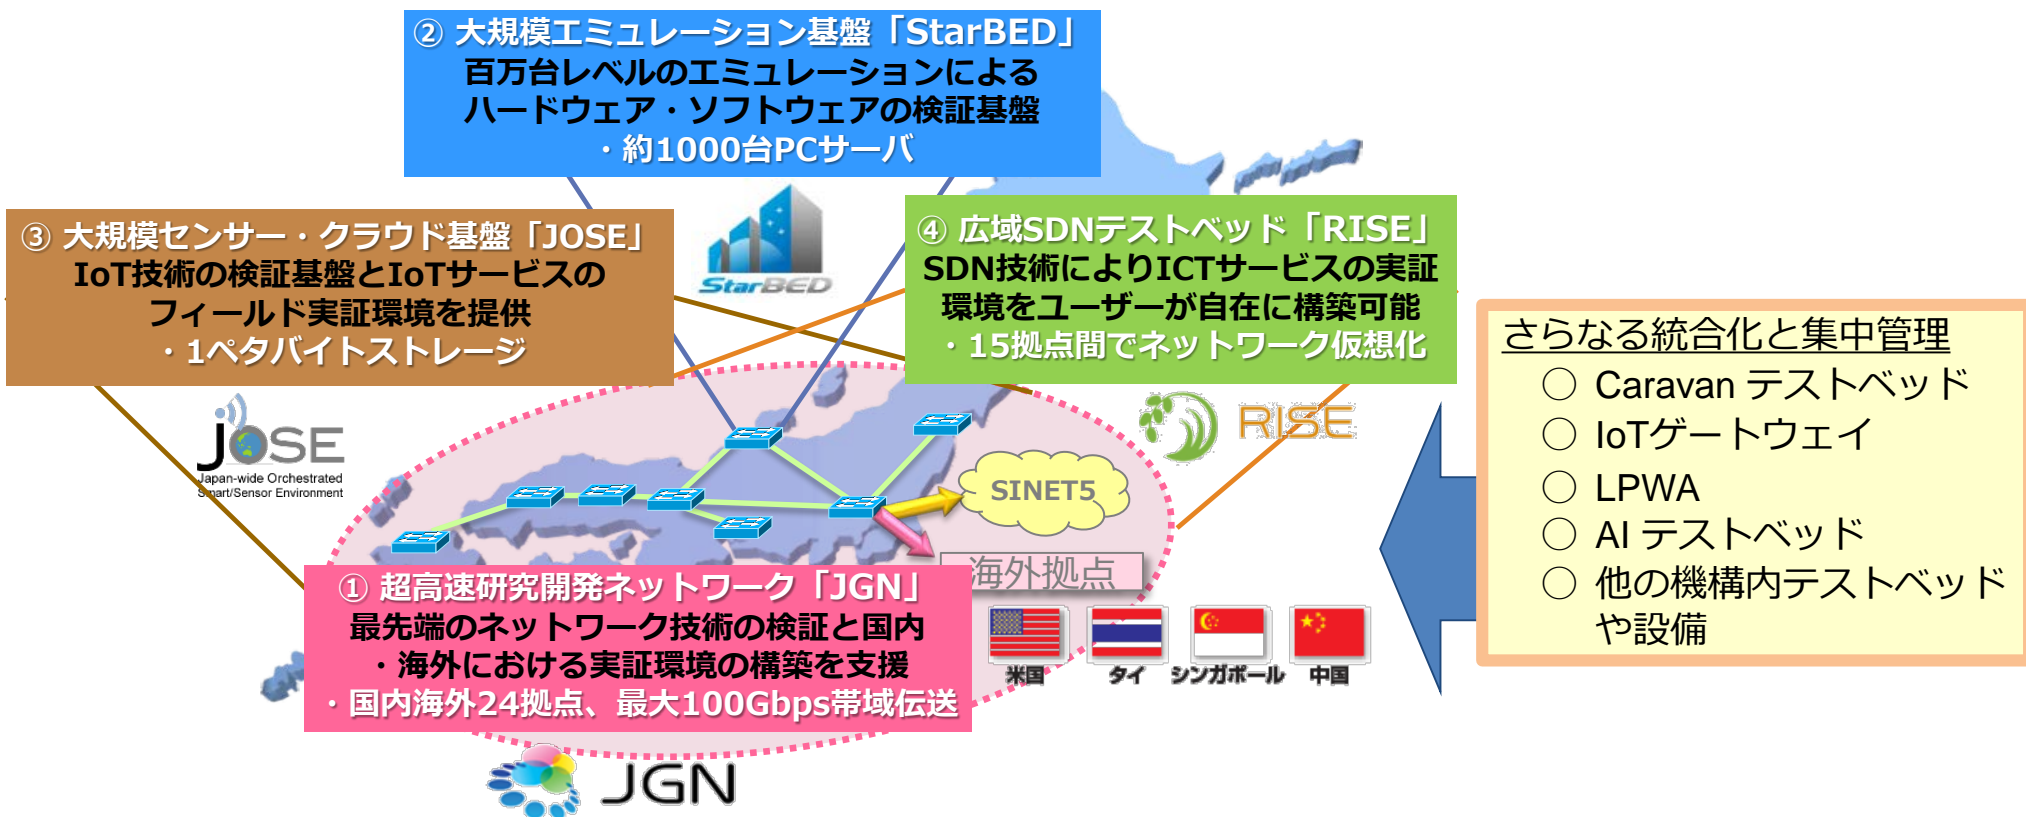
② 大規模エミュレーション基盤「StarBED」
百万台レベルのエミュレーションによる
ハードウェア・ソフトウェアの検証基盤
・約1000台PCサーバ

StarBED

③ 大規模センサー・クラウド基盤「JOSE」
IoT技術の検証基盤とIoTサービスの
フィールド実証環境を提供
・1ペタバイトストレージ

JOSE
Japan-wide Orchestrated Smart/Sensor Environment

④ 広域SDNテストベッド「RISE」
SDN技術によりICTサービスの実証
環境をユーザーが自在に構築可能
・15拠点間でネットワーク仮想化

RISE

さらなる統合化と集中管理
○ Caravan テストベッド
○ IoTゲートウェイ
○ LPWA
○ AI テストベッド
○ 他の機構内テストベッドや設備

SINET5

海外拠点

米国 タイ シンガポール 中国

① 超高速研究開発ネットワーク「JGN」
最先端のネットワーク技術の検証と国内
・海外における実証環境の構築を支援
・国内海外24拠点、最大100Gbps帯域伝送

JGN